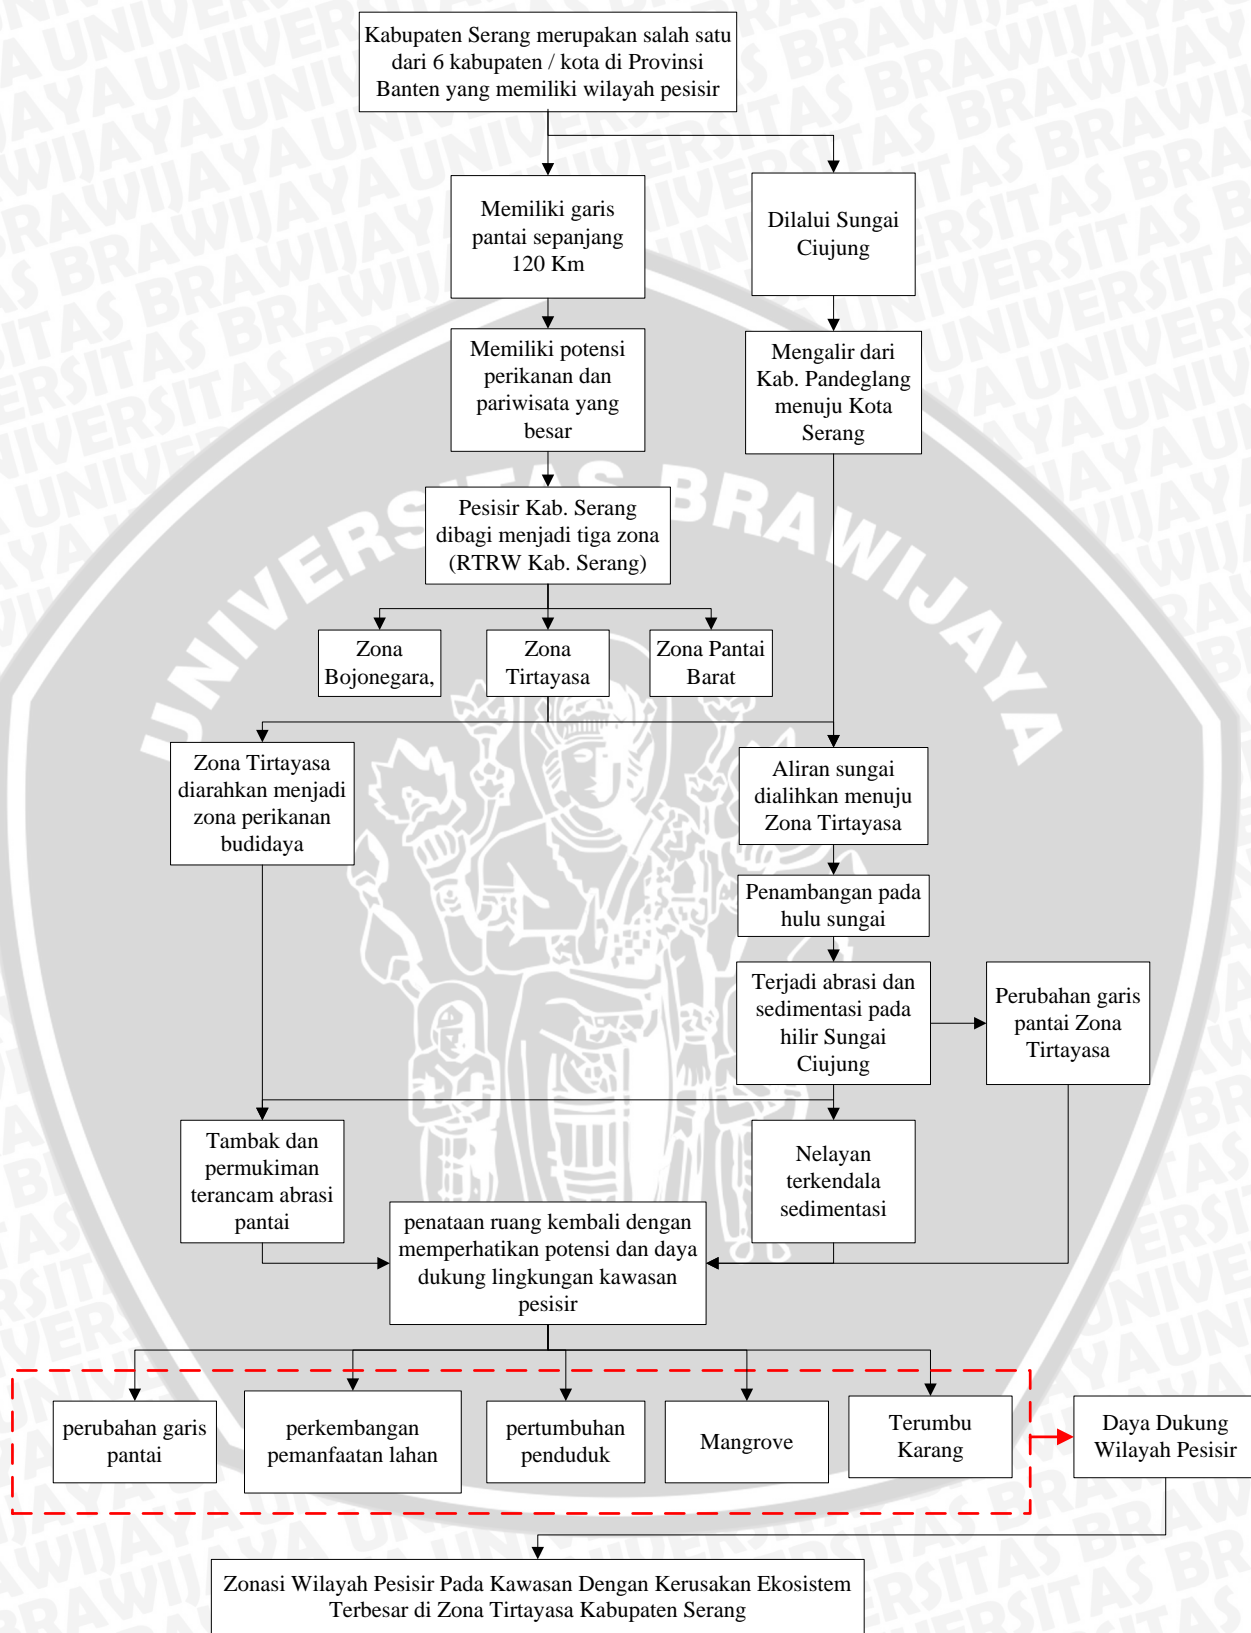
Kabupaten Serang merupakan salah satu dari 6 kabupaten / kota di Provinsi Banten yang memiliki wilayah pesisir

Memiliki garis pantai sepanjang 120 Km

Dilalui Sungai Ciujung

Memiliki potensi perikanan dan pariwisata yang besar

Mengalir dari Kab. Pandeglang menuju Kota Serang

Pesisir Kab. Serang dibagi menjadi tiga zona (RTRW Kab. Serang)

Zona Bojonegara,

Zona Tirtayasa

Zona Pantai Barat

Zona Tirtayasa diarahkan menjadi zona perikanan budidaya

Aliran sungai dialihkan menuju Zona Tirtayasa

Penambangan pada hulu sungai

Terjadi abrasi dan sedimentasi pada hilir Sungai Ciujung

Perubahan garis pantai Zona Tirtayasa

Tambak dan permukiman terancam abrasi pantai

Nelayan terkendala sedimentasi

penataan ruang kembali dengan memperhatikan potensi dan daya dukung lingkungan kawasan pesisir

perubahan garis pantai

perkembangan pemanfaatan lahan

pertumbuhan penduduk

Mangrove

Terumbu Karang

Daya Dukung Wilayah Pesisir

Zonasi Wilayah Pesisir Pada Kawasan Dengan Kerusakan Ekosistem Terbesar di Zona Tirtayasa Kabupaten Serang